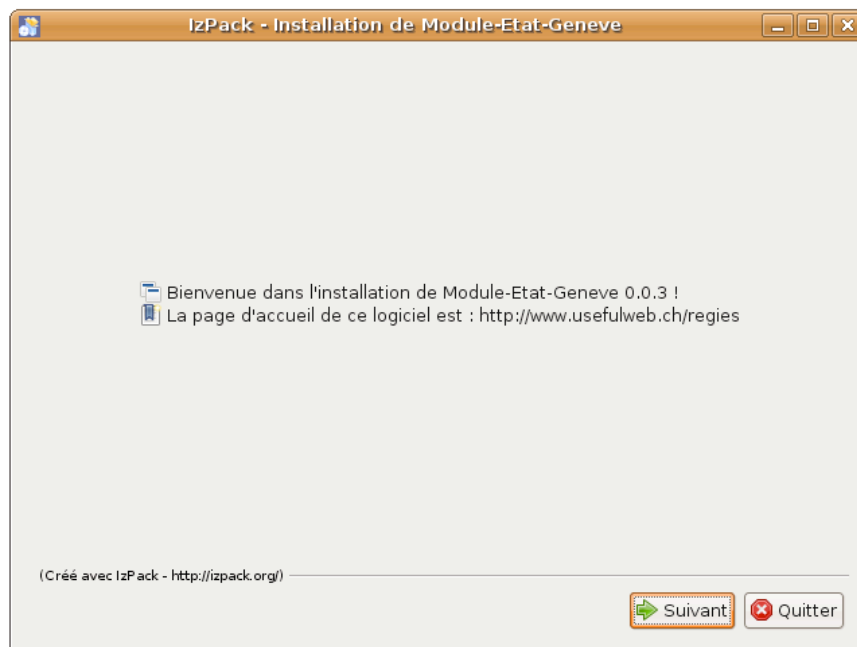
IzPack - Installation de Module-Etat-Geneve

Bienvenue dans l'installation de Module-Etat-Geneve 0.0.3 !
La page d'accueil de ce logiciel est : http://www.usefulweb.ch/regies

(Créé avec IzPack - http://izpack.org/)

Suivant
Quitter